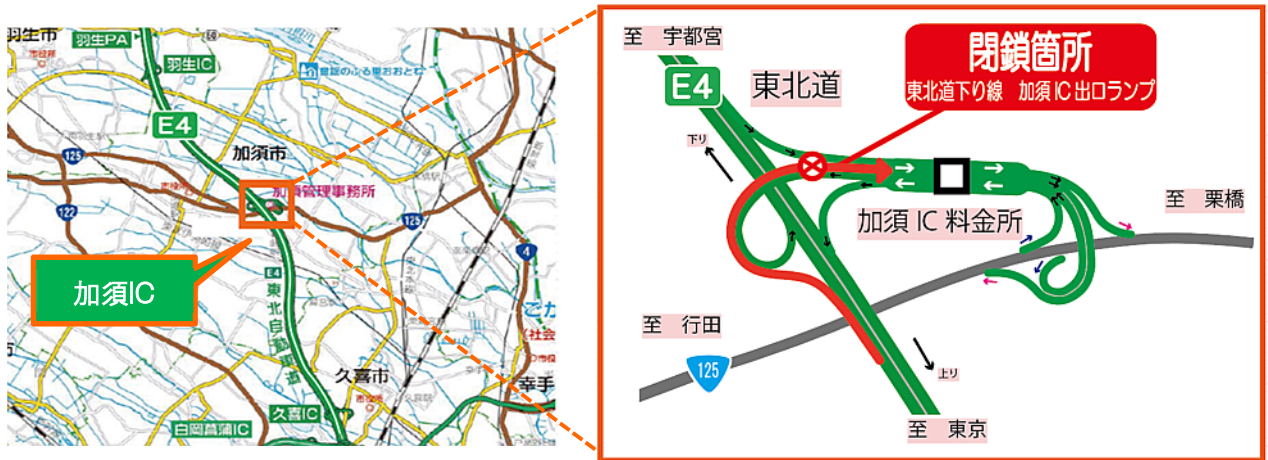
羽生市
羽生PA
羽生IC
道の駅 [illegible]
E4
加須市
加須管理事務所
125
122
125
4
加須IC
E4
東北自動車道
久喜市
久喜IC
白岡菖蒲IC
幸手
至 宇都宮
E4 東北道
閉鎖箇所
東北道下り線 加須IC 出口ランプ
下り
加須 IC 料金所
至 栗橋
至 行田
125
上り
至 東京